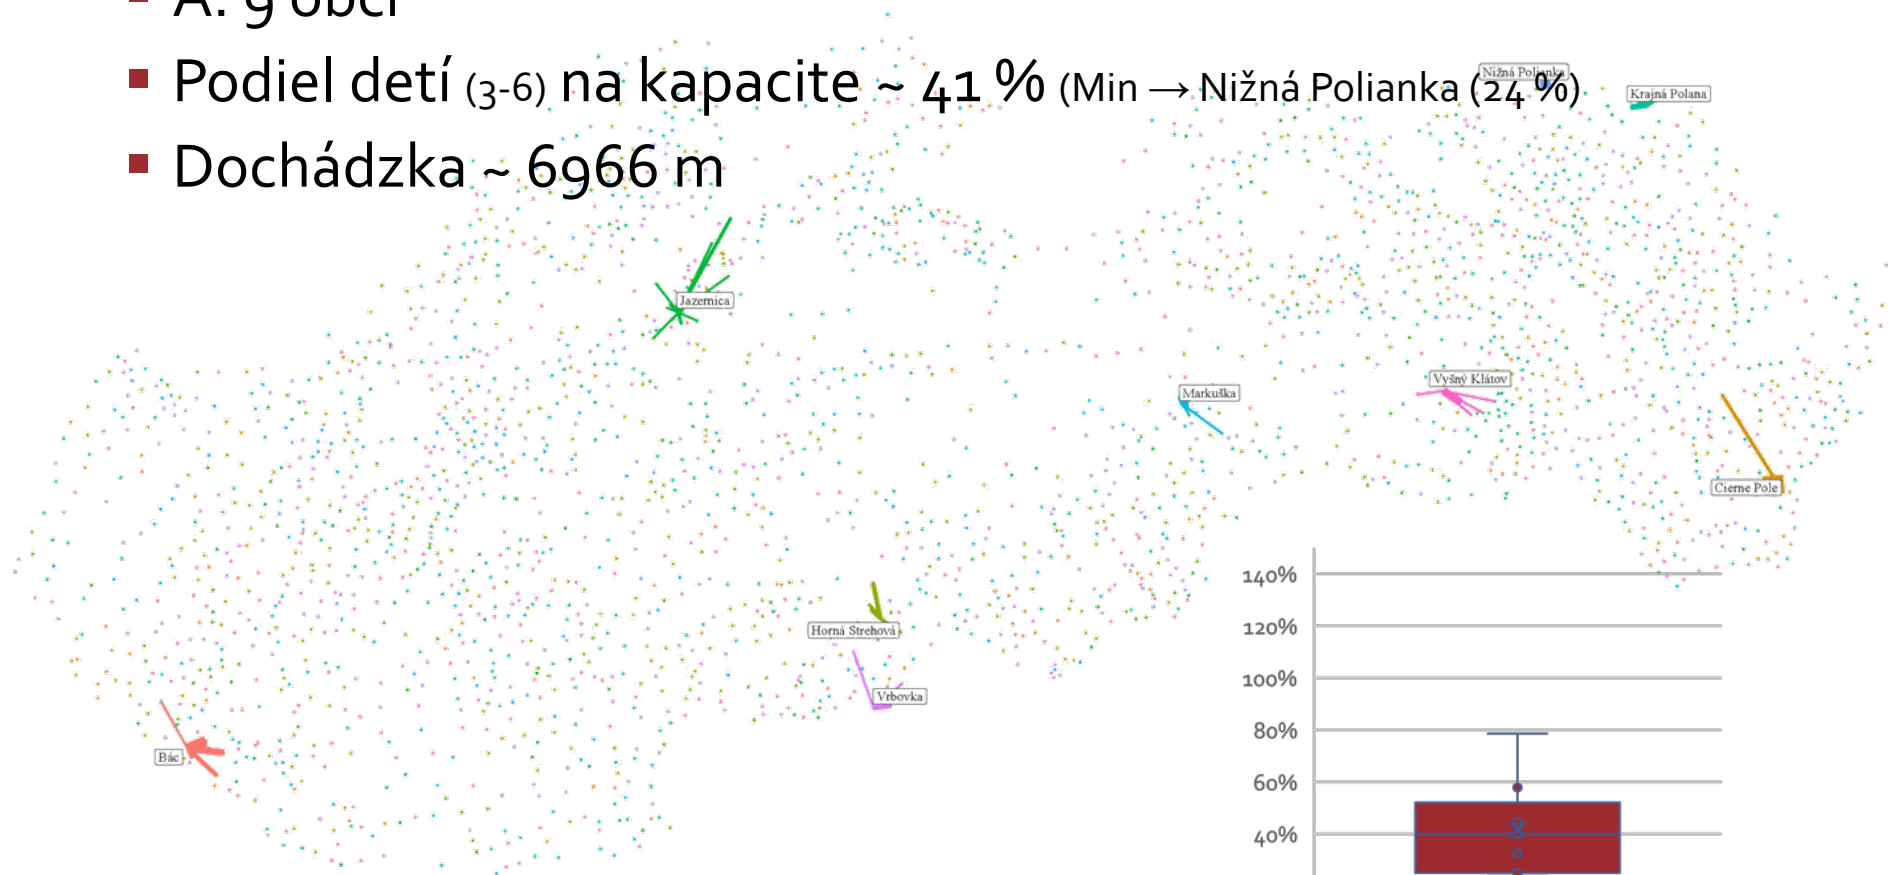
A: 9 obcí

Podiel detí (3-6) na kapacite ~ 41 % (Min → Nižná Polianka (24 %))

Dochádzka ~ 6966 m

Nižná Polianka
Krajná Polana
Jazernica
Markuška
Vyšný Klátov
Čierne Pole
Horná Strehová
Vrbovka
Bác

140%
120%
100%
80%
60%
40%